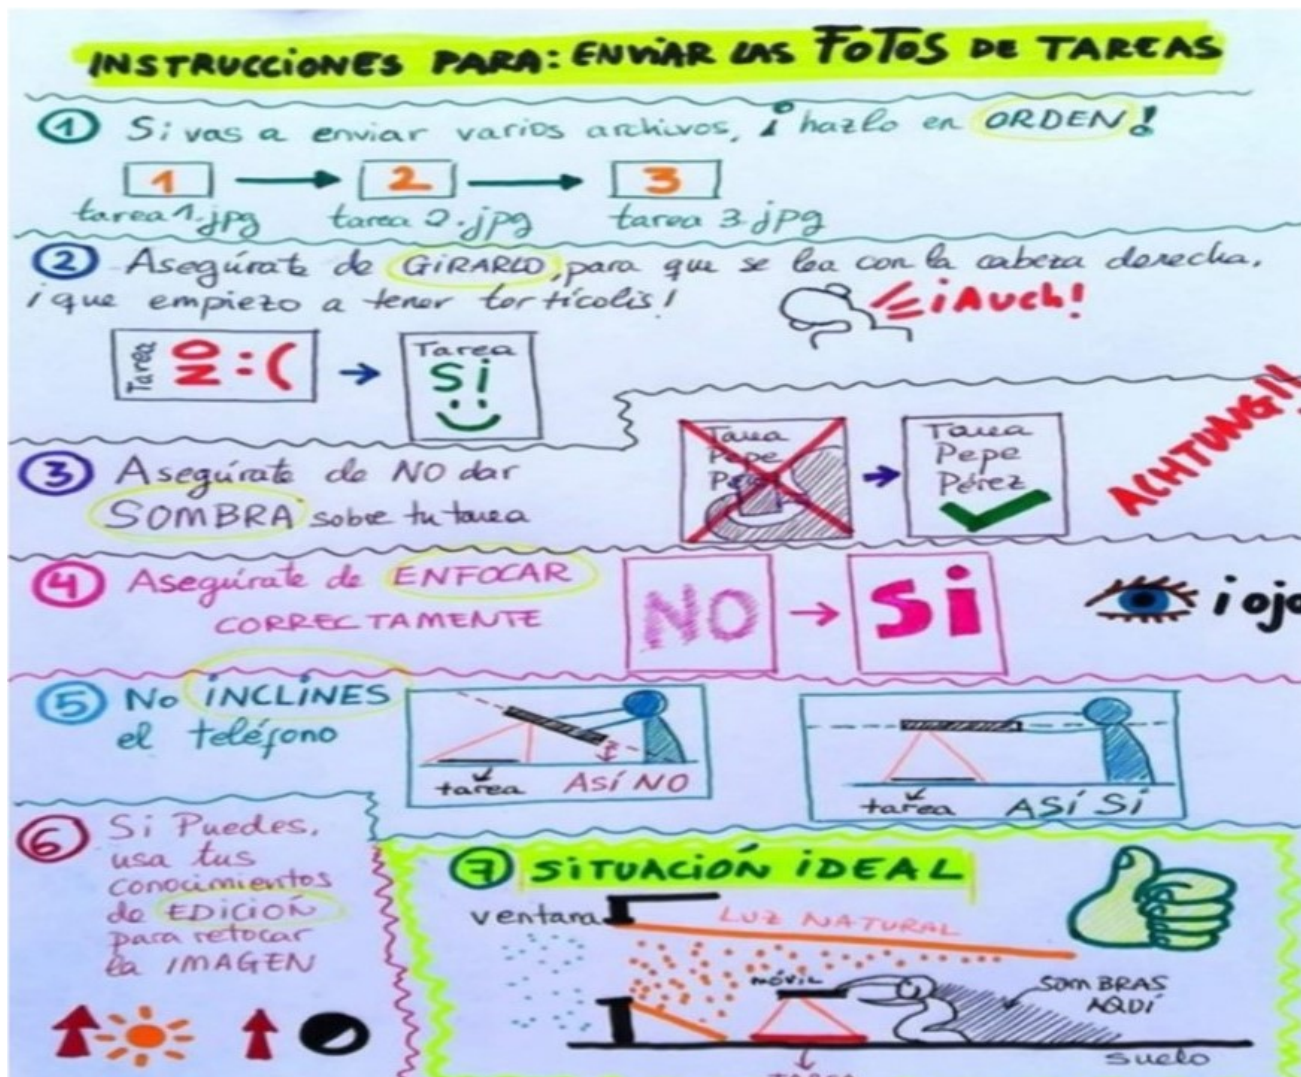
INSTRUCCIONES PARA: ENVIAR LAS FOTOS DE TAREAS

① Si vas a enviar varios archivos, ¡hazlo en ORDEN!

1 → 2 → 3
tarea1.jpg tarea 2.jpg tarea 3.jpg

② Asegúrate de GIRARLO, para que se lea con la cabeza derecha, ¡que empiezo a tener tortícolis!

¡Auch!

Tarea NO :( → Tarea Sí :)

ACHTUNG!!

③ Asegúrate de NO dar SOMBRA sobre tu tarea

Tarea Pepe Pérez → Tarea Pepe Pérez

④ Asegúrate de ENFOCAR CORRECTAMENTE

NO → Sí

¡ojo

⑤ No INCLINES el teléfono

tarea ASÍ NO

tarea ASÍ SÍ

⑥ Si Puedes, usa tus conocimientos de EDICIÓN para retocar la IMAGEN

⑦ SITUACIÓN IDEAL

ventana LUZ NATURAL

MÓVIL

SOMBRAS AQUÍ

suelo

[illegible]